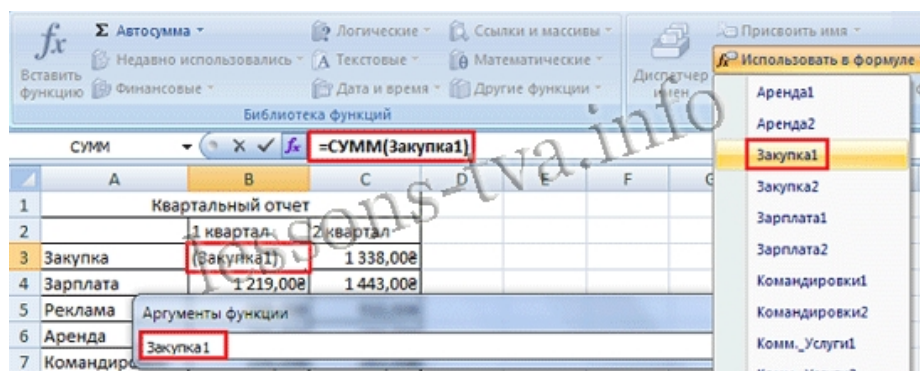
$f_x$
Вставить функцию
Σ Автосумма
Недавно использовались
Финансовые
Логические
Текстовые
Дата и время
Ссылки и массивы
Математические
Другие функции
Библиотека функций
Диспетчер имен
Присвоить имя
Использовать в формуле
Аренда1
Аренда2
Закупка1
Закупка2
Зарплата1
Зарплата2
Командировки1
Командировки2
Комм._Услуги1

СУММ
=СУММ(Закупка1)

lessons-tva.info

| | A | B | C | D | E | F | G |
|---|---|---|---|---|---|---|---|
| 1 | | Квартальный отчет | | | | | |
| 2 | | 1 квартал | 2 квартал | | | | |
| 3 | Закупка | (Закупка1) | 1 338,00₴ | | | | |
| 4 | Зарплата | 1 219,00₴ | 1 443,00₴ | | | | |
| 5 | Реклама | | | | | | |
| 6 | Аренда | | | | | | |
| 7 | Командиро | | | | | | |

Аргументы функции
Закупка1